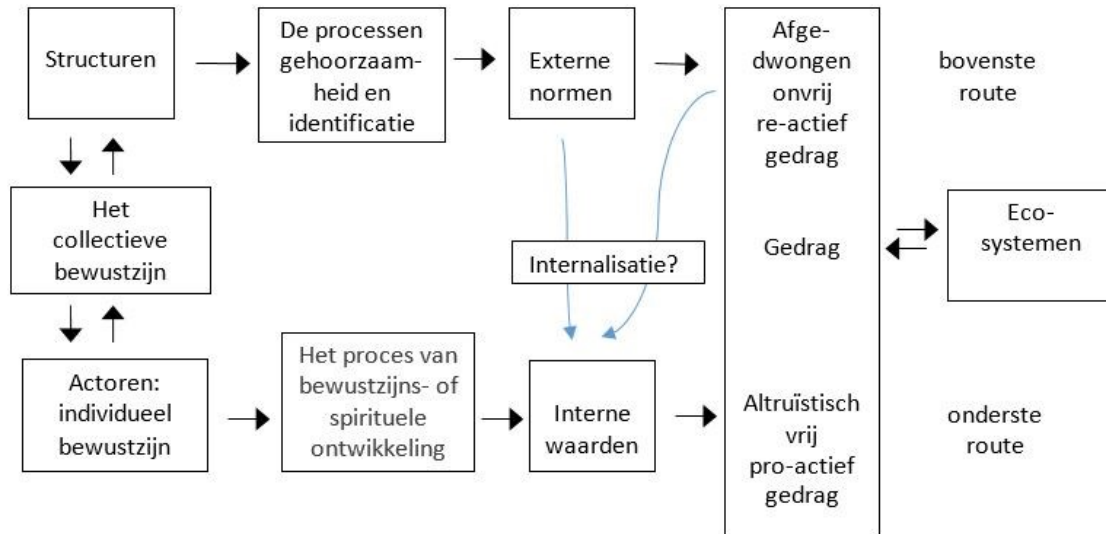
Structuren

De processen gehoorzaamheid en identificatie

Externe normen

Afgedwongen onvrij re-actief gedrag

bovenste route

Het collectieve bewustzijn

Internalisatie?

Gedrag

Ecosystemen

Actoren: individueel bewustzijn

Het proces van bewustzijns- of spirituele ontwikkeling

Interne waarden

Altruïstisch vrij pro-actief gedrag

onderste route